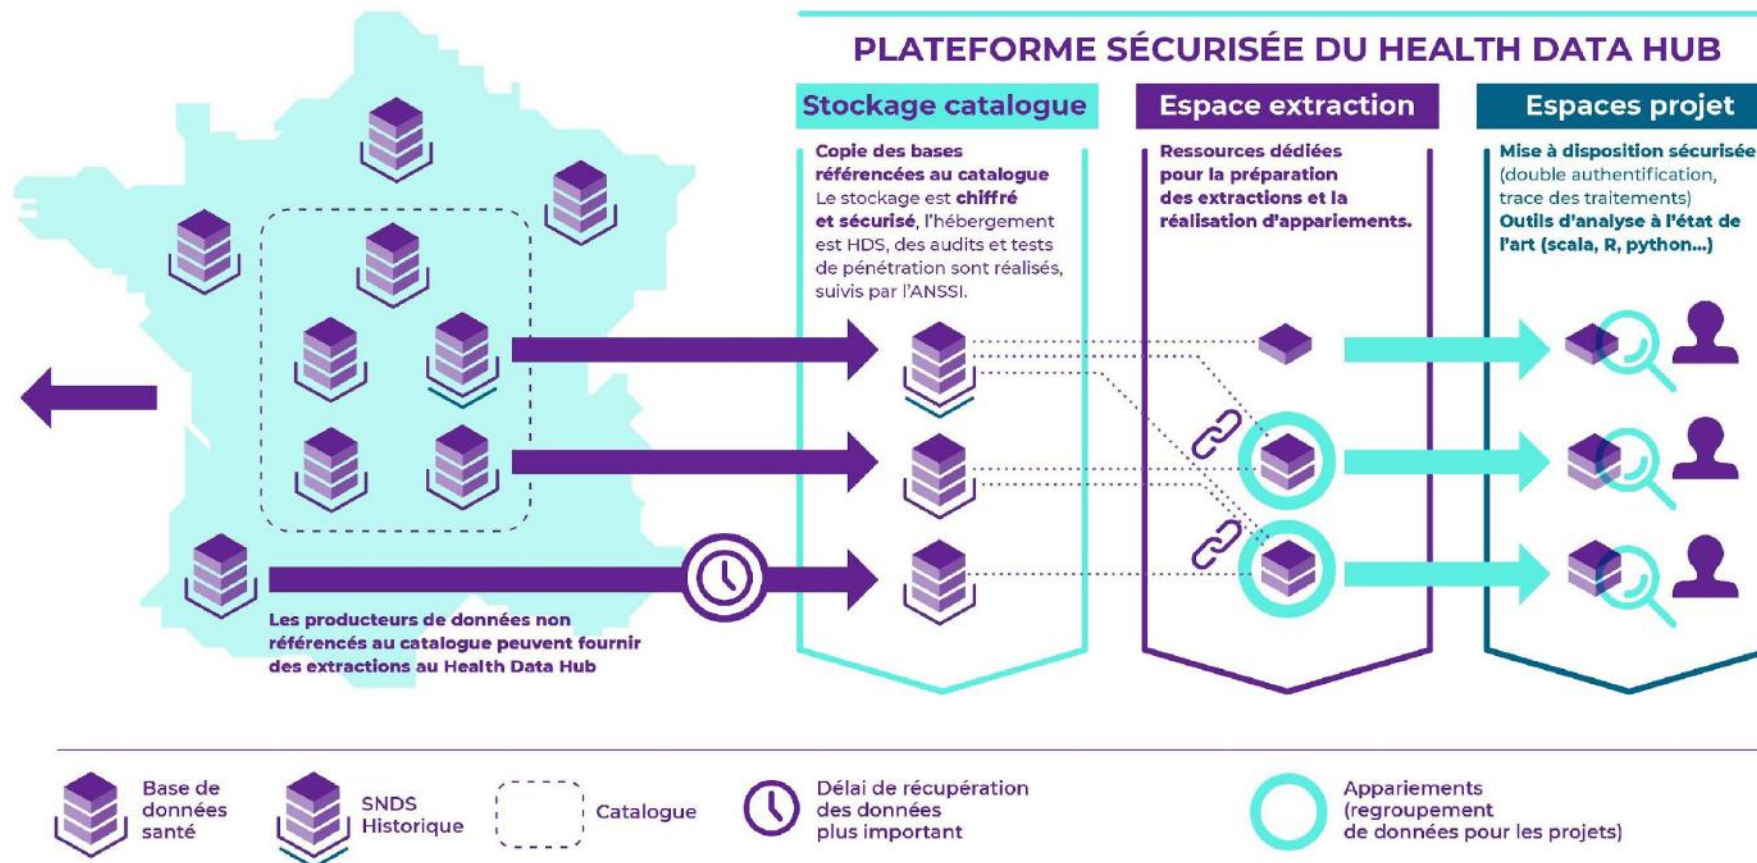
PLATEFORME SÉCURISÉE DU HEALTH DATA HUB

Stockage catalogue

Copie des bases référencées au catalogue
Le stockage est chiffré et sécurisé, l'hébergement est HDS, des audits et tests de pénétration sont réalisés, suivis par l'ANSSI.

Espace extraction

Ressources dédiées pour la préparation des extractions et la réalisation d'appariements.

Espaces projet

Mise à disposition sécurisée (double authentification, trace des traitements)
Outils d'analyse à l'état de l'art (scala, R, python...)

Les producteurs de données non référencés au catalogue peuvent fournir des extractions au Health Data Hub

Base de données santé

SNDS Historique

Catalogue

Délai de récupération des données plus important

Appariements (regroupement de données pour les projets)